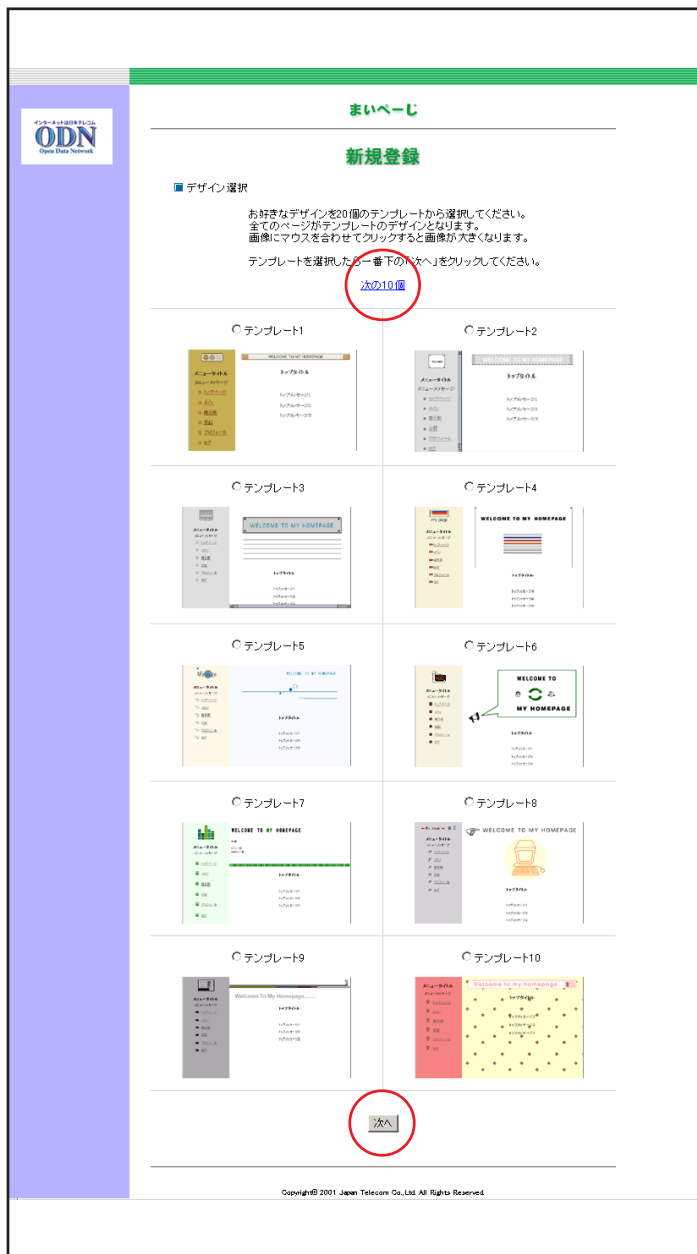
インターネットは日本テレコム
ODN
Open Data Network

まいぺーじ

新規登録

デザイン選択

お好きなデザインを20個のテンプレートから選択してください。
全てのページがテンプレートのデザインとなります。
画像にマウスを合わせてクリックすると画像が大きくなります。

テンプレートを選択したら一番下の「次へ」をクリックしてください。

次の10個

テンプレート1

WELCOME TO MY HOMEPAGE
メニュータイトル
トップタイトル

テンプレート2

WELCOME TO MY HOMEPAGE
メニュータイトル
トップタイトル

テンプレート3

WELCOME TO MY HOMEPAGE
トップタイトル

テンプレート4

WELCOME TO MY HOMEPAGE
トップタイトル

テンプレート5

WELCOME TO MY HOMEPAGE
メニュータイトル
トップタイトル

テンプレート6

WELCOME TO
MY HOMEPAGE
メニュータイトル
トップタイトル

テンプレート7

WELCOME TO MY HOMEPAGE
メニュータイトル
トップタイトル

テンプレート8

WELCOME TO MY HOMEPAGE
トップタイトル

テンプレート9

Welcome To My Homepage......
メニュータイトル
トップタイトル

テンプレート10

Welcome to my homepage
メニュータイトル
トップタイトル

次へ

Copyright© 2001 Japan Telecom Co.,Ltd. All Rights Reserved.